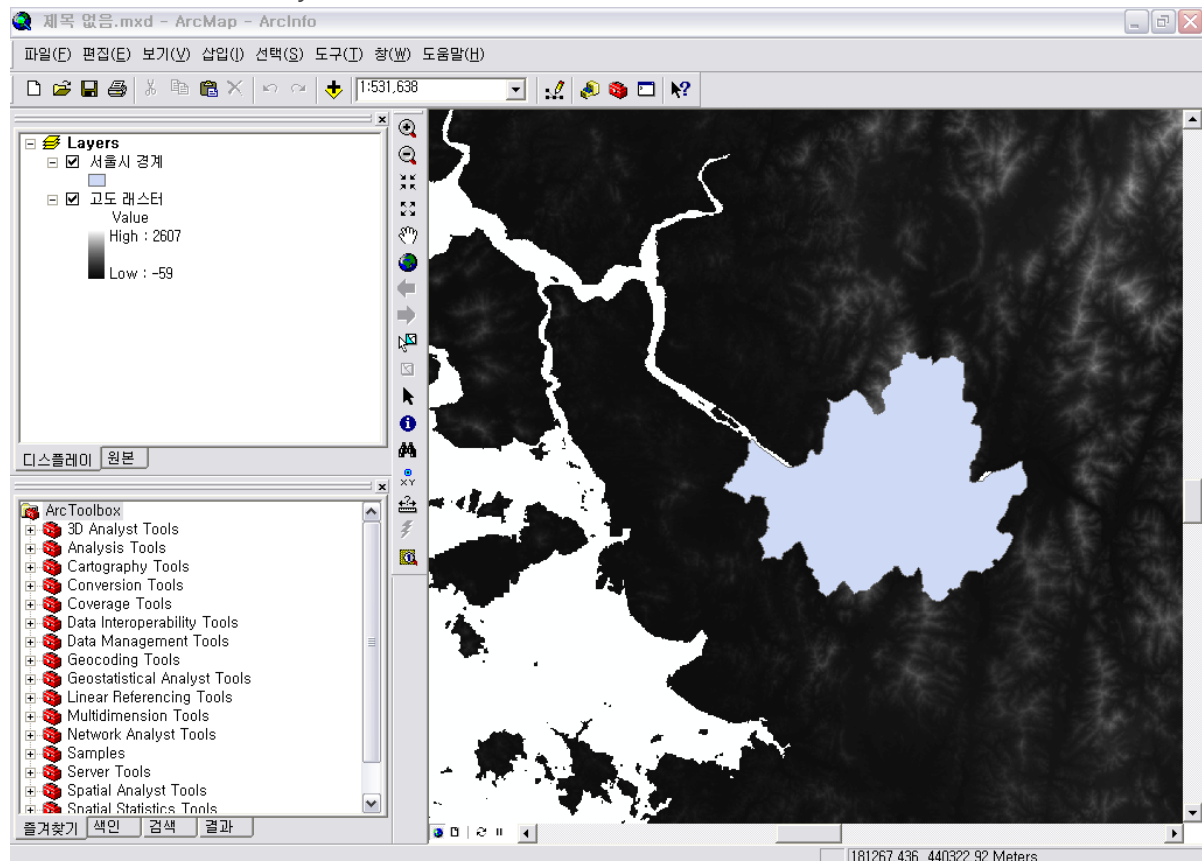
제목 없음.mxd - ArcMap - ArcInfo

파일(F) 편집(E) 보기(V) 삽입(I) 선택(S) 도구(T) 창(W) 도움말(H)

1:531,638

Layers
서울시 경계
고도 래스터
Value
High : 2607
Low : -59

디스플레이 원본

ArcToolbox
3D Analyst Tools
Analysis Tools
Cartography Tools
Conversion Tools
Coverage Tools
Data Interoperability Tools
Data Management Tools
Geocoding Tools
Geostatistical Analyst Tools
Linear Referencing Tools
Multidimension Tools
Network Analyst Tools
Samples
Server Tools
Spatial Analyst Tools
Spatial Statistics Tools

즐겨찾기 색인 검색 결과

181267.436 440322.92 Meters